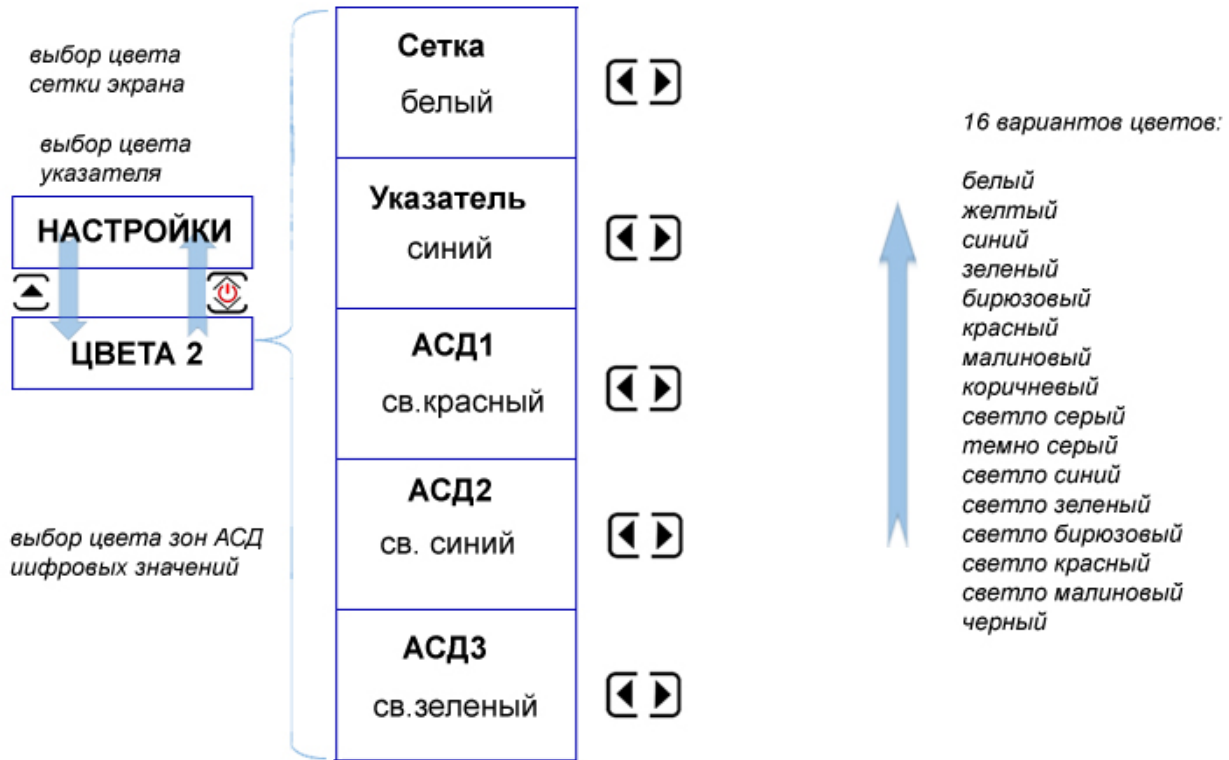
выбор цвета сетки экрана

выбор цвета указателя

НАСТРОЙКИ

ЦВЕТА 2

выбор цвета зон АСД иифровых значений

| Сетка белый |
|---|
| Указатель синий |
| АСД1 св.красный |
| АСД2 св. синий |
| АСД3 св.зеленый |

16 вариантов цветов:

белый
желтый
синий
зеленый
бирюзовый
красный
малиновый
коричневый
светло серый
темно серый
светло синий
светло зеленый
светло бирюзовый
светло красный
светло малиновый
черный